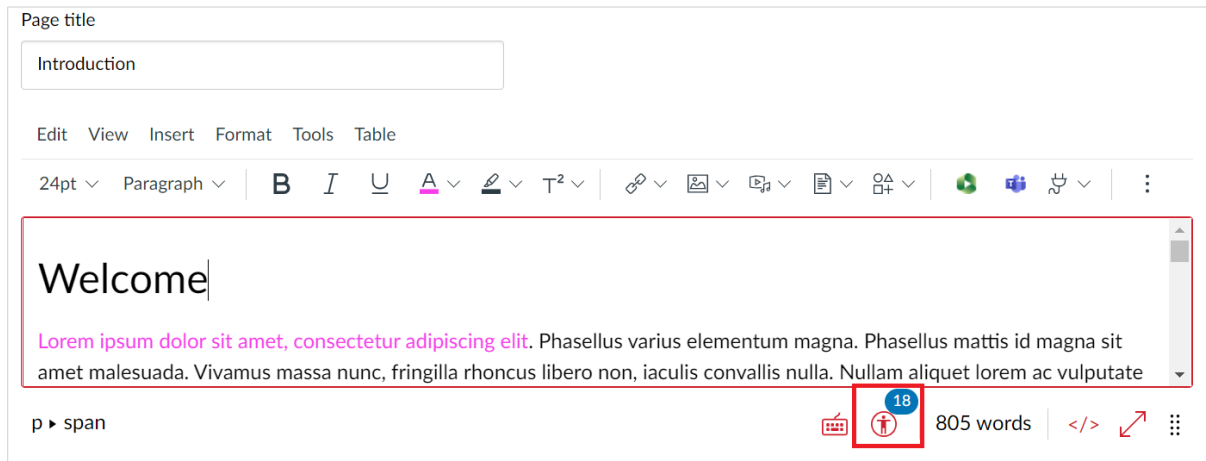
Page title

Introduction

Edit View Insert Format Tools Table

24pt Paragraph B I U A T²

Welcome

Lorem ipsum dolor sit amet, consectetur adipiscing elit. Phasellus varius elementum magna. Phasellus mattis id magna sit amet malesuada. Vivamus massa nunc, fringilla rhoncus libero non, iaculis convallis nulla. Nullam aliquet lorem ac vulputate

p ▸ span 18 805 words </>